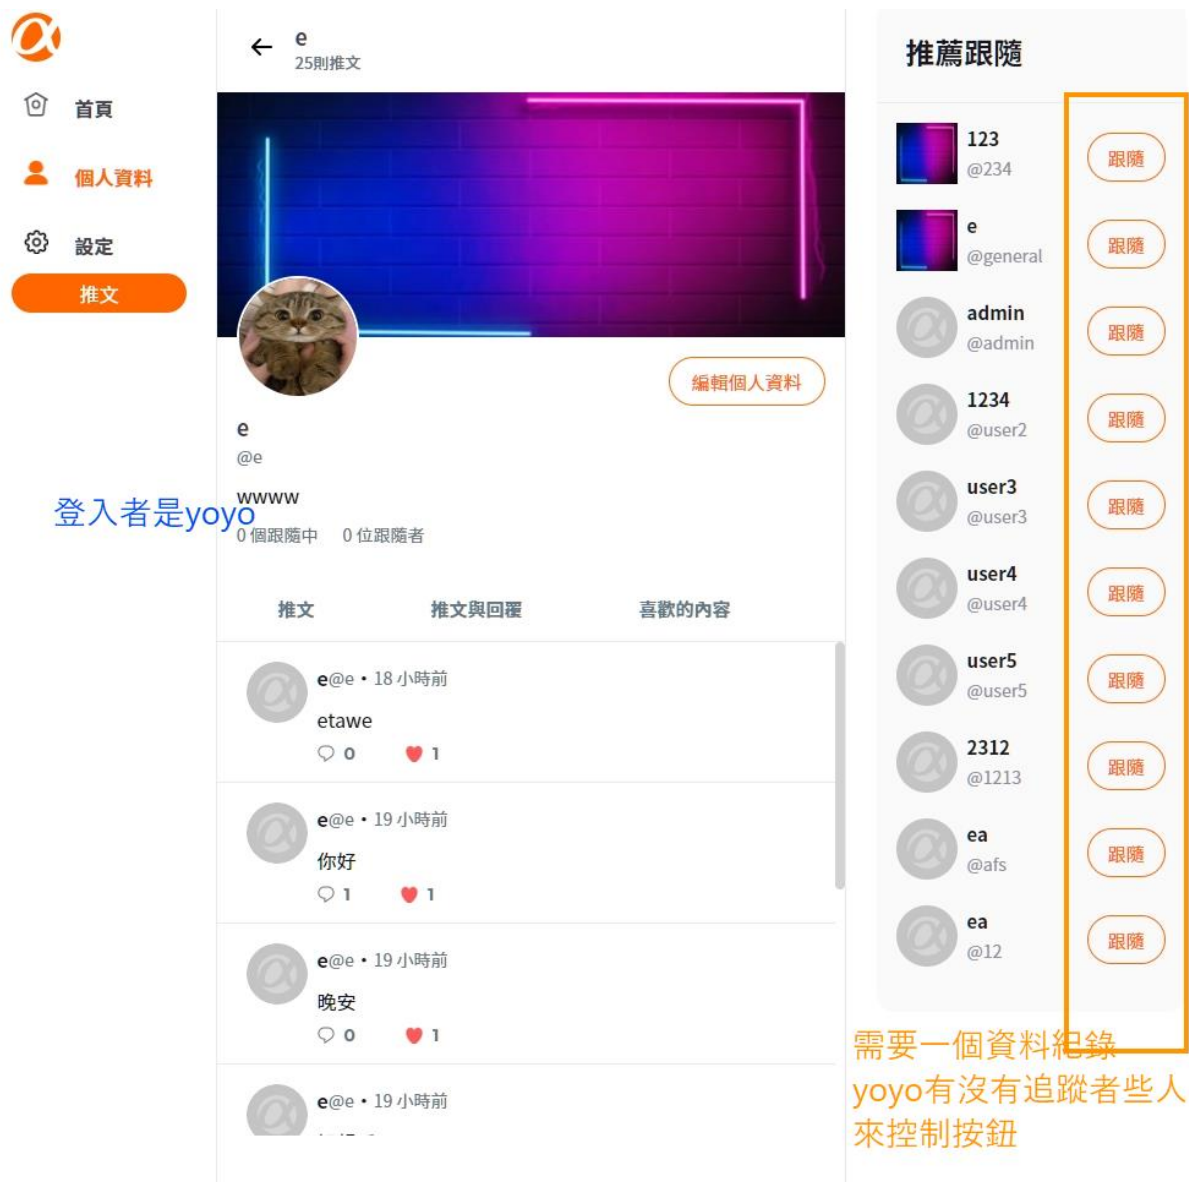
首頁
個人資料
設定
推文

e
25則推文

編輯個人資料

e
@e
wwww
登入者是yoyo
0 個跟隨中　0 位跟隨者

推文　推文與回覆　喜歡的內容

e@e • 18 小時前
etawe
0　1

e@e • 19 小時前
你好
1　1

e@e • 19 小時前
晚安
0　1

e@e • 19 小時前
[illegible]

推薦跟隨

123
@234
跟隨

e
@general
跟隨

admin
@admin
跟隨

1234
@user2
跟隨

user3
@user3
跟隨

user4
@user4
跟隨

user5
@user5
跟隨

2312
@1213
跟隨

ea
@afs
跟隨

ea
@12
跟隨

需要一個資料紀錄
yoyo有沒有追蹤者些人
來控制按鈕